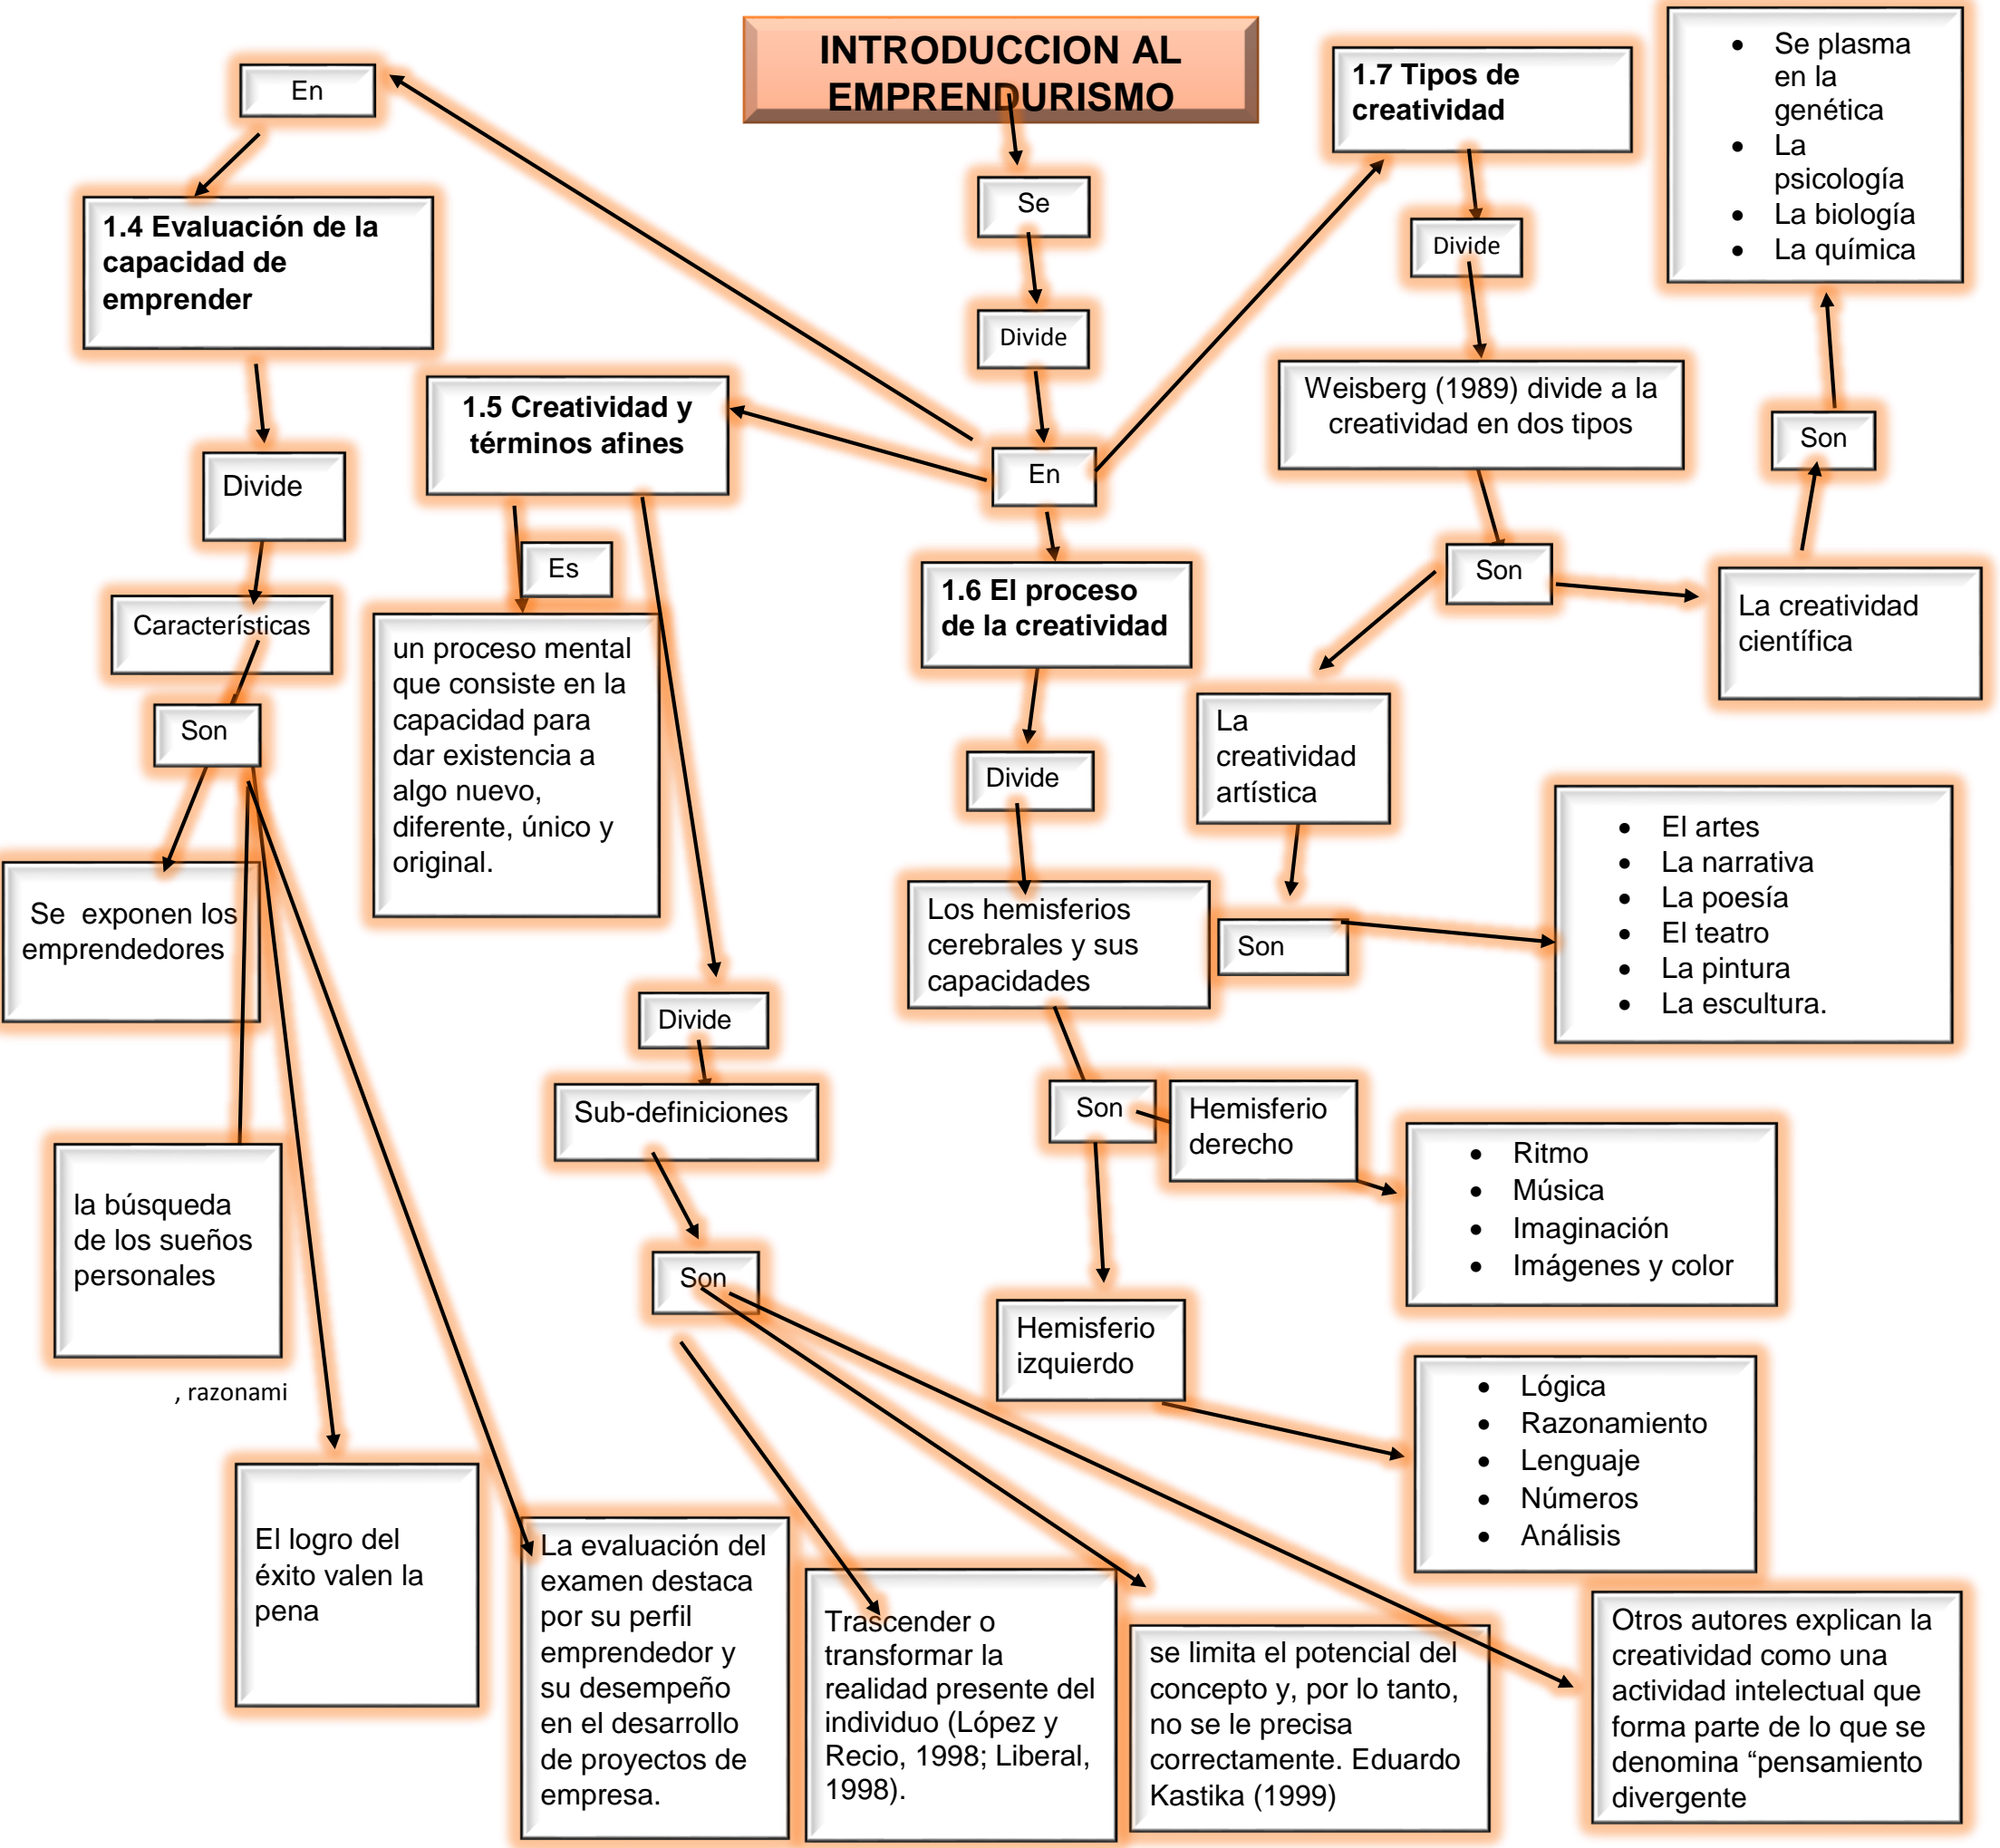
INTRODUCCION AL EMPRENDURISMO

Se

Divide

En

En

1.4 Evaluación de la capacidad de emprender

Divide

Características

Son

Se exponen los emprendedores

la búsqueda de los sueños personales

, razonami

El logro del éxito valen la pena

La evaluación del examen destaca por su perfil emprendedor y su desempeño en el desarrollo de proyectos de empresa.

1.5 Creatividad y términos afines

Es

un proceso mental que consiste en la capacidad para dar existencia a algo nuevo, diferente, único y original.

Divide

Sub-definiciones

Son

Trascender o transformar la realidad presente del individuo (López y Recio, 1998; Liberal, 1998).

se limita el potencial del concepto y, por lo tanto, no se le precisa correctamente. Eduardo Kastika (1999)

Otros autores explican la creatividad como una actividad intelectual que forma parte de lo que se denomina “pensamiento divergente

1.6 El proceso de la creatividad

Divide

Los hemisferios cerebrales y sus capacidades

Son

Hemisferio derecho

- Ritmo
- Música
- Imaginación
- Imágenes y color

Hemisferio izquierdo

- Lógica
- Razonamiento
- Lenguaje
- Números
- Análisis

1.7 Tipos de creatividad

Divide

Weisberg (1989) divide a la creatividad en dos tipos

Son

La creatividad artística

Son

- El artes
- La narrativa
- La poesía
- El teatro
- La pintura
- La escultura.

La creatividad científica

Son

- Se plasma en la genética
- La psicología
- La biología
- La química